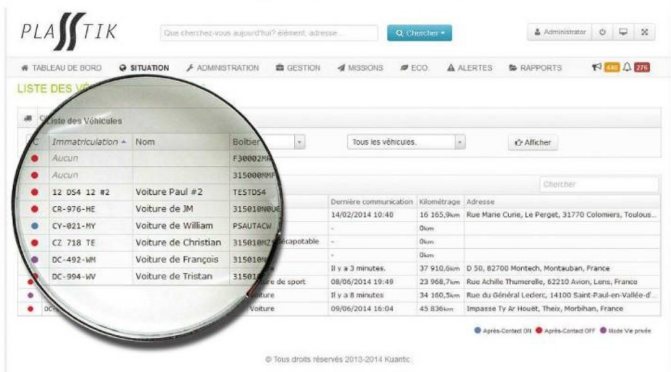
PLASTIK

Que cherchez-vous aujourd'hui? élément, adresse...

Chercher

Administrator

TABLEAU DE BORD
SITUATION
ADMINISTRATION
GESTION
MISSIONS
ECO
ALERTES
RAPPORTS

440
276

LISTE DES V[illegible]

Liste des Véhicules

| | Immatriculation | Nom | Boîtier |
|---|---|---|---|
| | Aucun | | F30002M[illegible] |
| | Aucun | | 315000M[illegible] |
| | 12 DS4 12 #2 | Voiture Paul #2 | TESTDS4 |
| | CR-976-HE | Voiture de JM | 315010N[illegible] |
| | CY-021-MY | Voiture de William | PSAUTACW |
| | CZ 718 TE | Voiture de Christian | 315010M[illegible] |
| | DC-492-WM | Voiture de François | 315010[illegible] |
| | DC-994-WV | Voiture de Tristan | 31501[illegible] |

Tous les véhicules.

Afficher

Chercher

| | Dernière communication | Kilométrage | Adresse |
|---|---|---|---|
| | 14/02/2014 10:40 | 16 165,9km | Rue Marie Curie, Le Perget, 31770 Colomiers, Toulous... |
| | - | 0km | |
| décapotable | - | 0km | |
| | - | 0km | |
| | Il y a 3 minutes. | 37 910,6km | D 50, 82700 Montech, Montauban, France |
| re de sport | 08/06/2014 19:49 | 23 968,7km | Rue Achille Thumerelle, 62210 Avion, Lens, France |
| oiture | Il y a 8 minutes | 34 160,5km | Rue du Général Leclerc, 14100 Saint-Paul-en-Vallée-d'... |
| Voiture | 09/06/2014 16:04 | 45 836km | Impasse Ty Ar Houët, Theix, Morbihan, France |

Après-Contact ON
Après-Contact OFF
Mode Vie privée

© Tous droits réservés 2013-2014 Kuantic